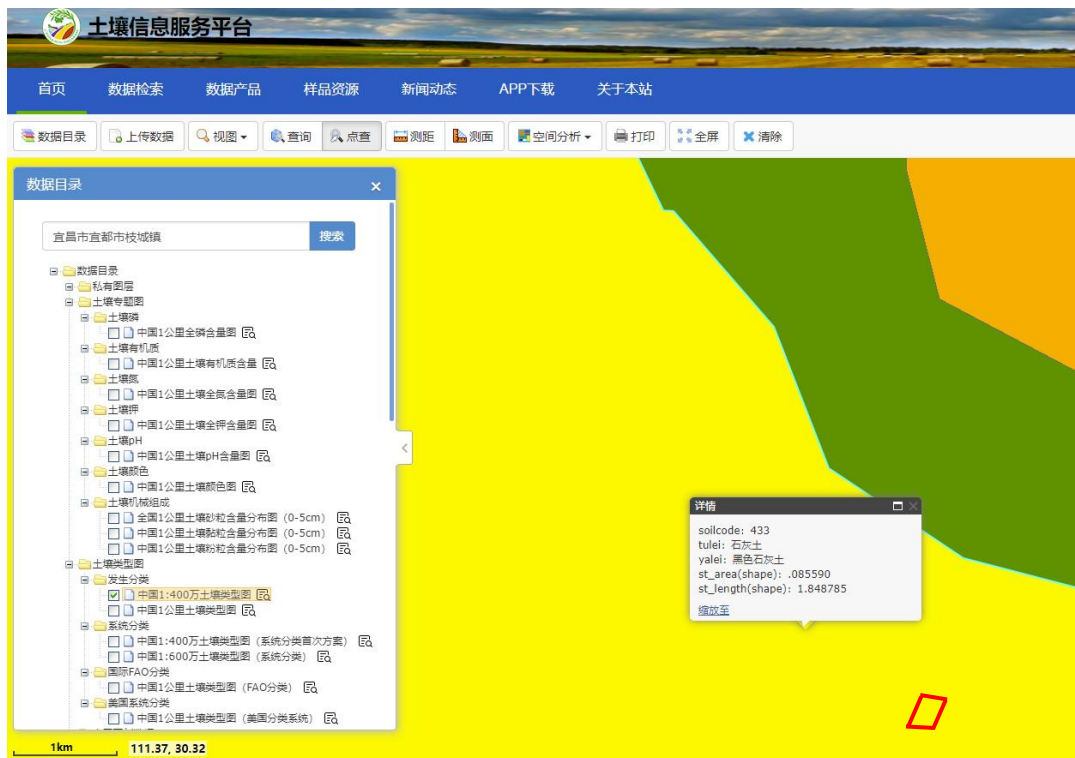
土壤信息服务平台

首页 数据检索 数据产品 样品资源 新闻动态 APP下载 关于本站

数据目录 上传数据 视图 查询 点查 测距 测面 空间分析 打印 全屏 清除

数据目录

宜昌市宜都市枝城镇 搜索

数据目录
私有图层
土壤专题图
土壤磷
中国1公里全磷含量图
土壤有机质
中国1公里土壤有机质含量
土壤氮
中国1公里土壤全氮含量图
土壤钾
中国1公里土壤全钾含量图
土壤pH
中国1公里土壤pH含量图
土壤颜色
中国1公里土壤颜色图
土壤机械组成
全国1公里土壤砂粒含量分布图（0-5cm）
中国1公里土壤黏粒含量分布图（0-5cm）
中国1公里土壤粉粒含量分布图（0-5cm）
土壤类型图
发生分类
中国1:400万土壤类型图
中国1公里土壤类型图
系统分类
中国1:400万土壤类型图（系统分类首次方案）
中国1:600万土壤类型图（系统分类）
国际FAO分类
中国1公里土壤类型图（FAO分类）
美国系统分类
中国1公里土壤类型图（美国分类系统）

详情
soilcode: 433
tulei: 石灰土
yalei: 黑色石灰土
st_area(shape): .085590
st_length(shape): 1.848785
缩放至

1km
111.37, 30.32